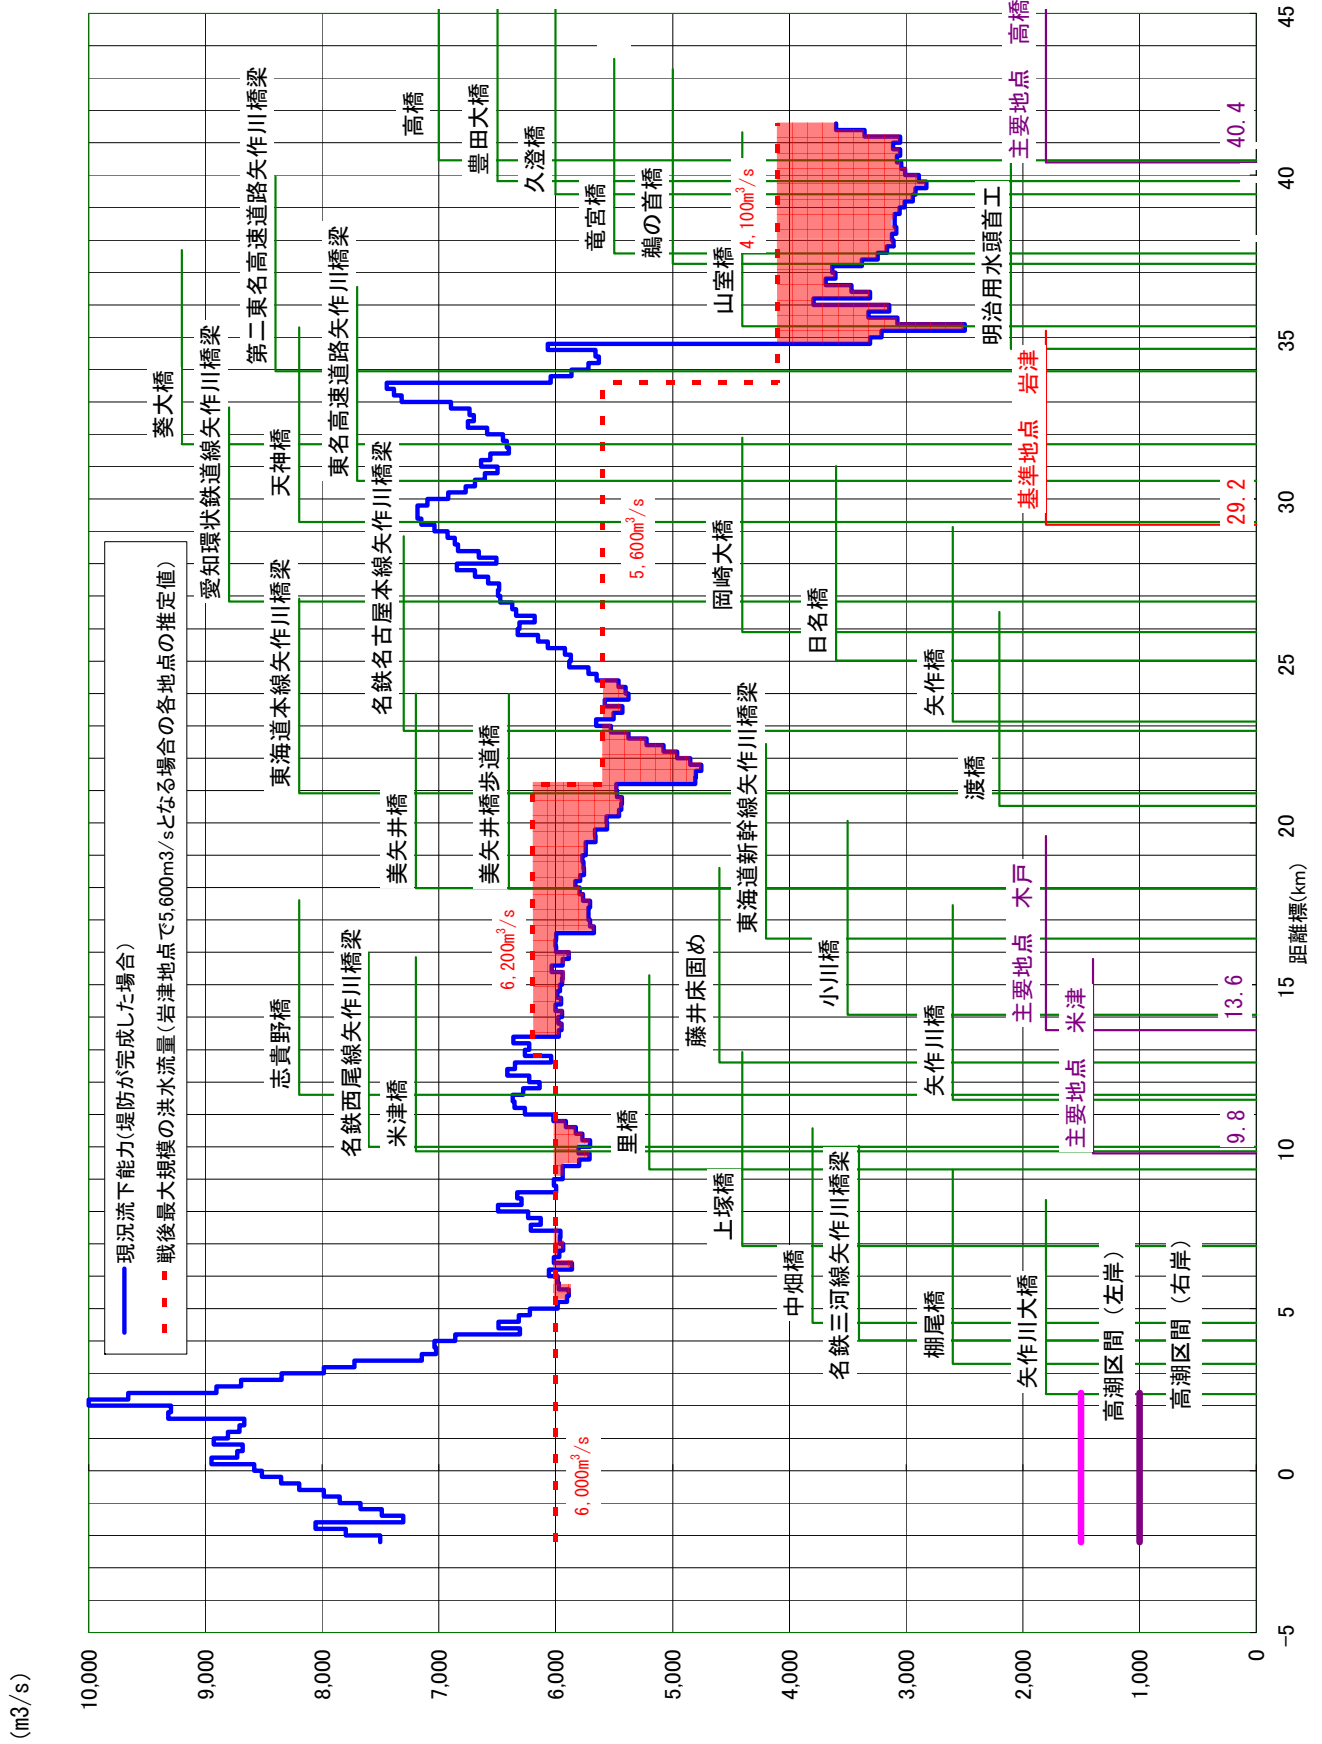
現況流下能力(堤防が完成した場合)
戦後最大規模の洪水流量(岩津地点で5,600m3/sとなる場合の各地点の推定値)

(m3/s)
10,000
9,000
8,000
7,000
6,000
5,000
4,000
3,000
2,000
1,000
0

-5
0
5
10
15
20
25
30
35
40
45
距離標(km)

6,000$m^3$/s
6,200$m^3$/s
5,600$m^3$/s
4,100$m^3$/s

高潮区間（左岸）
高潮区間（右岸）
矢作川大橋
棚尾橋
名鉄三河線矢作川橋梁
中畑橋
上塚橋
里橋
米津橋
名鉄西尾線矢作川橋梁
志貴野橋
藤井床固め
矢作川橋
小川橋
東海道新幹線矢作川橋梁
美矢井橋
美矢井橋歩道橋
東海道本線矢作川橋梁
名鉄名古屋本線矢作川橋梁
愛知環状鉄道線矢作川橋梁
岡崎大橋
日名橋
矢作橋
渡橋
天神橋
東名高速道路矢作川橋梁
葵大橋
第二東名高速道路矢作川橋梁
明治用水頭首工
山室橋
竜宮橋
鵜の首橋
久澄橋
豊田大橋
高橋

主要地点 米津
9.8
主要地点 木戸
13.6
基準地点 岩津
29.2
主要地点 高橋
40.4